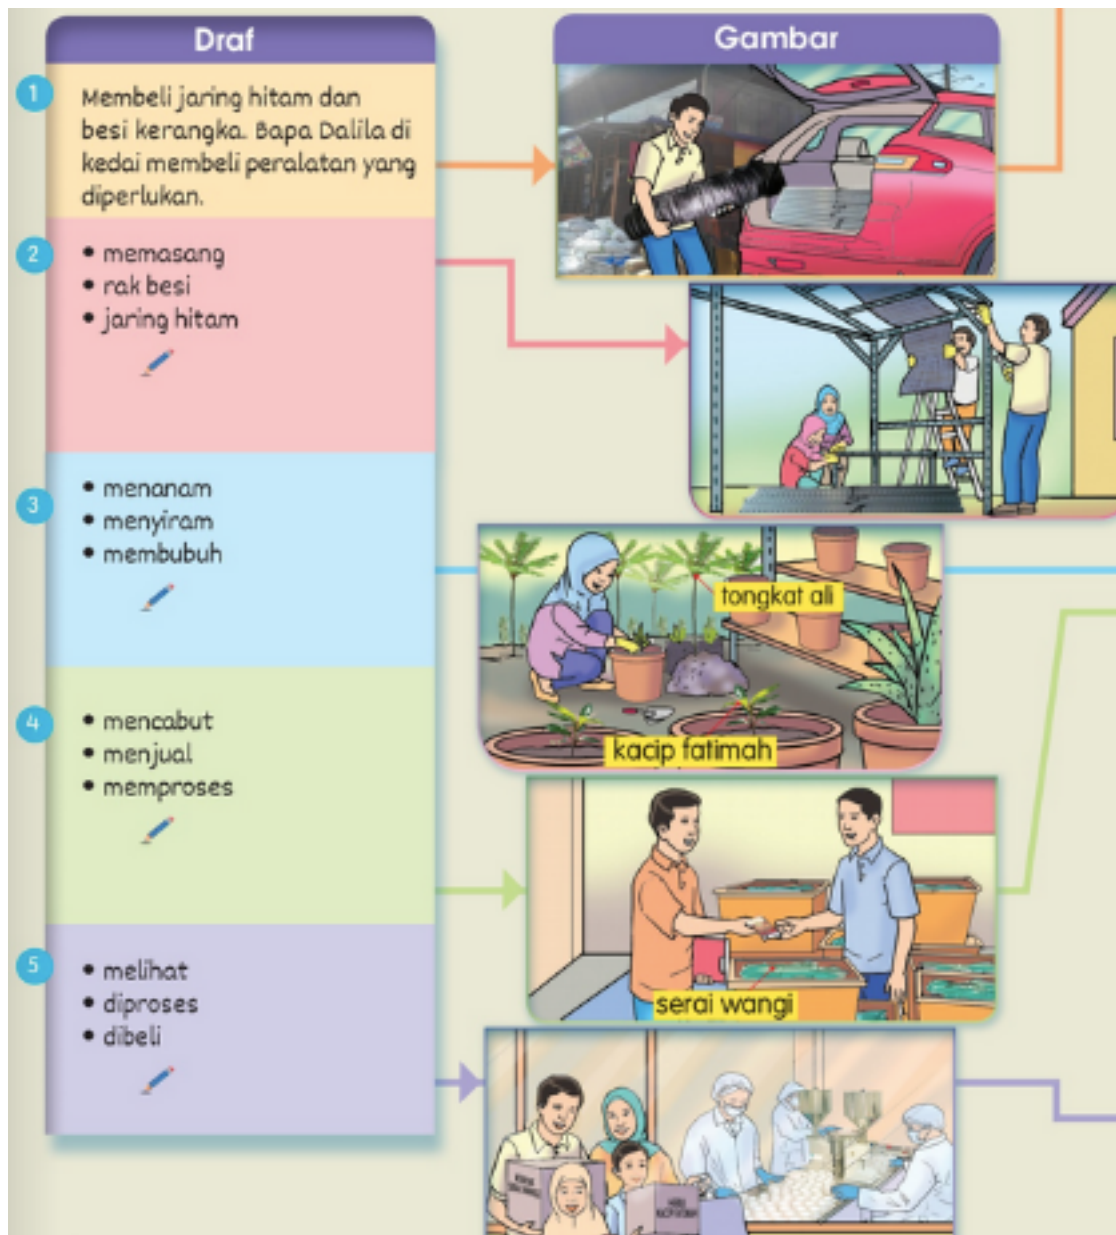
Draf

Gambar

1 Membeli jaring hitam dan besi kerangka. Bapa Dalila di kedai membeli peralatan yang diperlukan.

2
• memasang
• rak besi
• jaring hitam

3
• menanam
• menyiram
• membubuh

tongkat ali

kacip fatimah

4
• mencabut
• menjual
• memproses

serai wangi

5
• melihat
• diproses
• dibeli